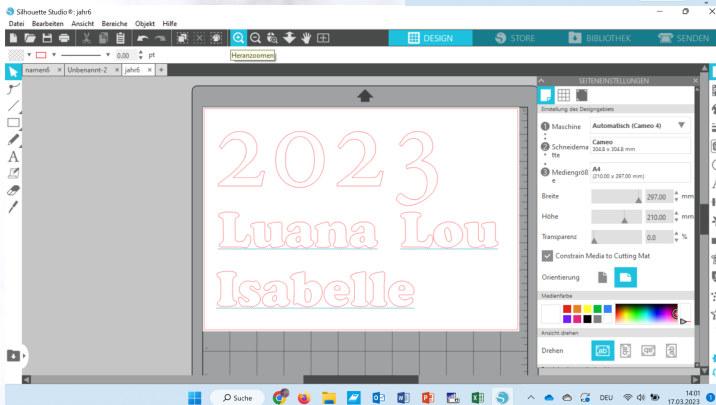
Silhouette Studio®: jahr6

Datei Bearbeiten Ansicht Bereiche Objekt Hilfe

Heranzoomen

DESIGN STORE BIBLIOTHEK SENDEN

0.00 pt

namen6 Unbenannt-2 jahr6 +

2023

Luana Lou

Isabelle

SEITENEINSTELLUNGEN

Einstellung des Designgebiets

1 Maschine Automatisch (Cameo 4)

2 Schneidematte Cameo 304.8 x 304.8 mm

3 Mediengröße A4 (210.00 x 297.00 mm)

Breite 297.00 mm

Höhe 210.00 mm

Transparenz 0.0 %

Constrain Media to Cutting Mat

Orientierung

Medienfarbe

Ansicht drehen

Drehen

Suche

DEU

14:01
17.03.2023